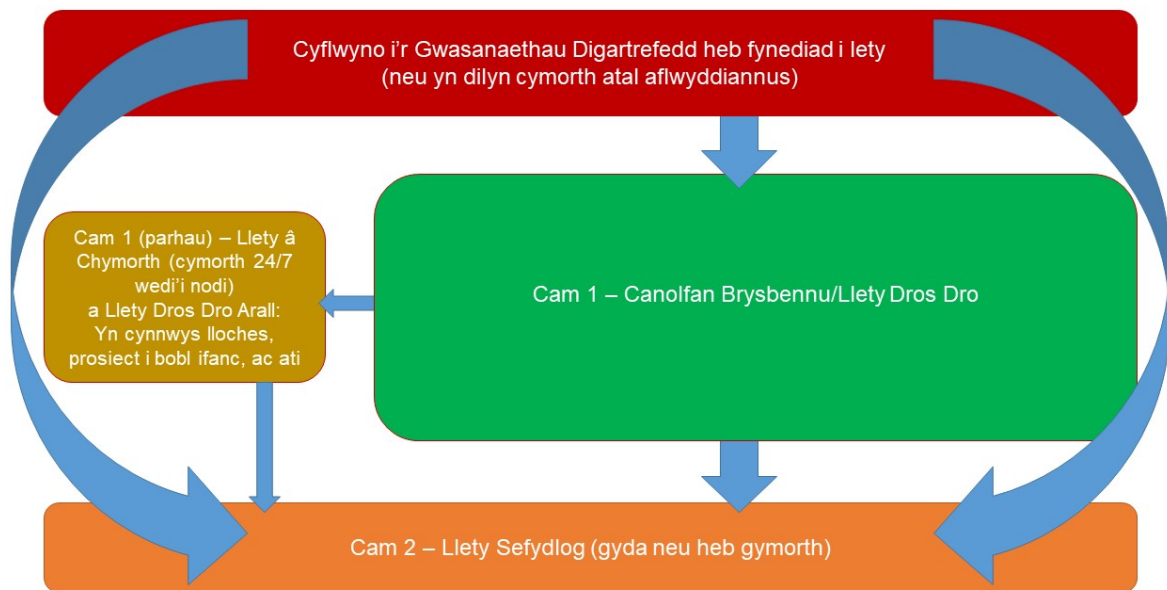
Cyflwyno i'r Gwasanaethau Digartrefedd heb fynediad i lety (neu yn dilyn cymorth atal aflwyddiannus)

Cam 1 (parhau) – Llety â Chymorth (cymorth 24/7 wedi'i nodi) a Llety Dros Dro Arall: Yn cynnwys lloches, prosiect i bobl ifanc, ac ati

Cam 1 – Canolfan Brysbennu/Llety Dros Dro

Cam 2 – Llety Sefydlog (gyda neu heb gymorth)